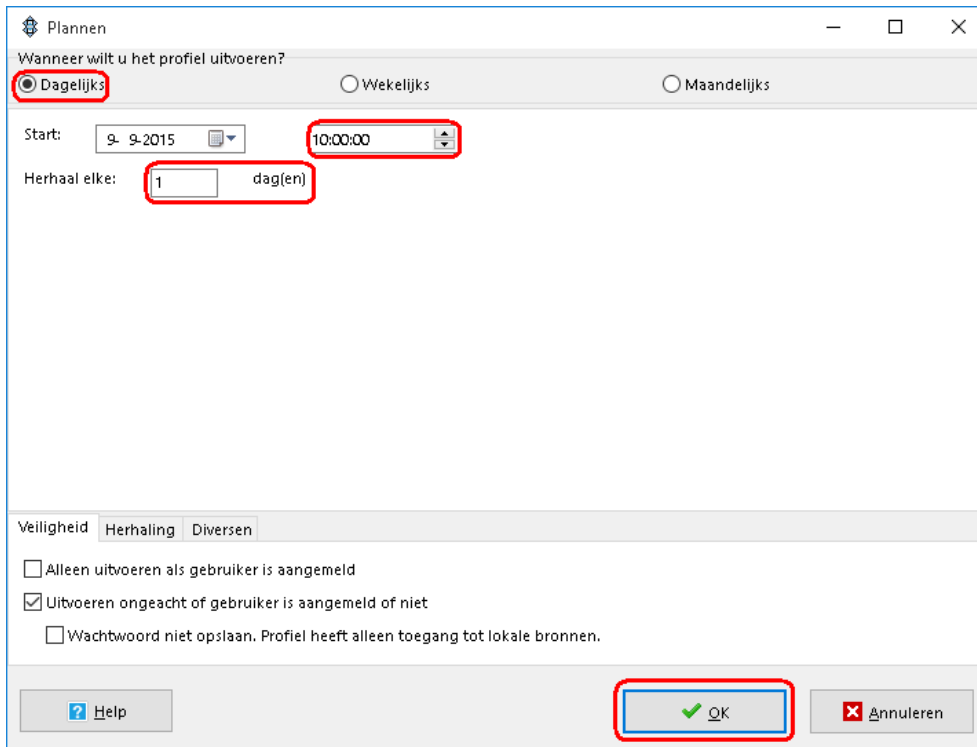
Plannen

Wanneer wilt u het profiel uitvoeren?

Dagelijks

Wekelijks

Maandelijks

Start: 9- 9-2015

10:00:00

Herhaal elke: 1 dag(en)

Veiligheid Herhaling Diversen

Alleen uitvoeren als gebruiker is aangemeld

Uitvoeren ongeacht of gebruiker is aangemeld of niet

Wachtwoord niet opslaan. Profiel heeft alleen toegang tot lokale bronnen.

Help

OK

Annuleren